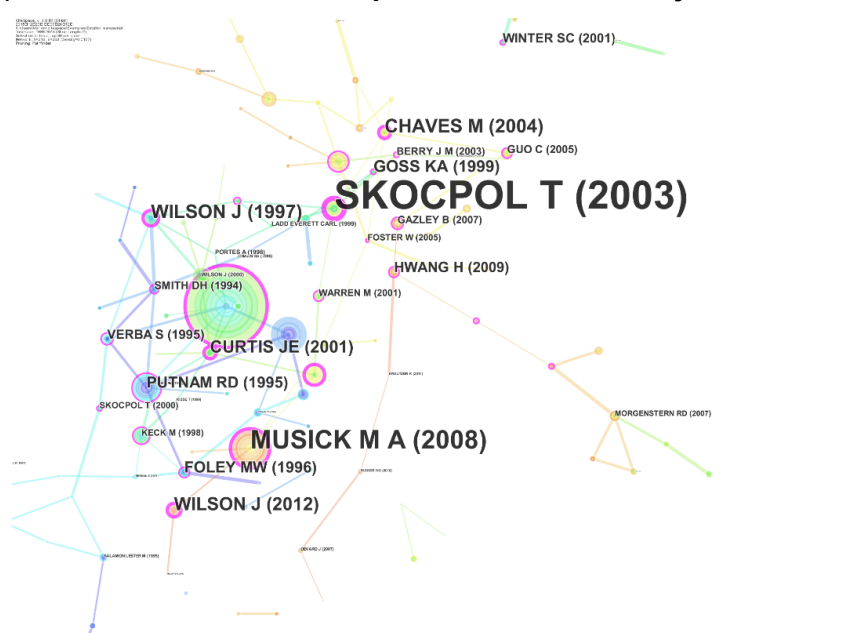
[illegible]

WINTER SC (2001)
CHAVES M (2004)
BERRY J M (2003)
GUO C (2005)
GOSS KA (1999)
SKOCPOL T (2003)
WILSON J (1997)
LADD EVERETT CARL (1999)
GAZLEY B (2007)
FOSTER W (2005)
PORTES A (1998)
WILSON J (2000)
HWANG H (2009)
SMITH DH (1994)
WARREN M (2001)
VERBA S (1995)
CURTIS JE (2001)
PUTNAM RD (1995)
SKOCPOL T (2000)
MORGENSTERN RD (2007)
KECK M (1998)
MUSICK M A (2008)
FOLEY MW (1996)
WILSON J (2012)
SALAMON LESTER M (1995)
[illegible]